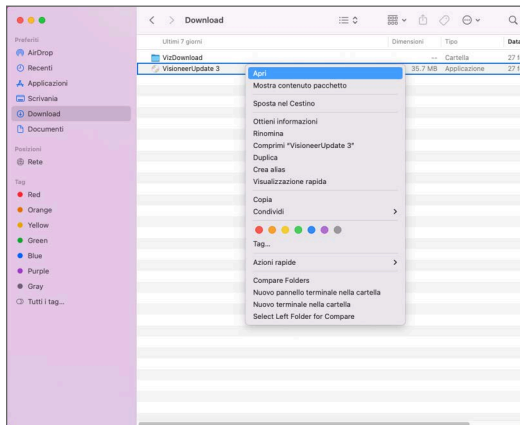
Preferiti
AirDrop
Recenti
Applicazioni
Scrivania
Download
Documenti

Posizioni
Rete

Tag
Red
Orange
Yellow
Green
Blue
Purple
Gray
Tutti i tag...

Download

Ultimi 7 giorni | Dimensioni | Tipo | Data
VizDownload | -- | Cartella | 27
VisioneerUpdate 3 | 35,7 MB | Applicazione | 27

Apri
Mostra contenuto pacchetto
Sposta nel Cestino
Ottieni informazioni
Rinomina
Comprimi "VisioneerUpdate 3"
Duplica
Crea alias
Visualizzazione rapida
Copia
Condividi
Tag...
Azioni rapide
Compare Folders
Nuovo pannello terminale nella cartella
Nuovo terminale nella cartella
Select Left Folder for Compare